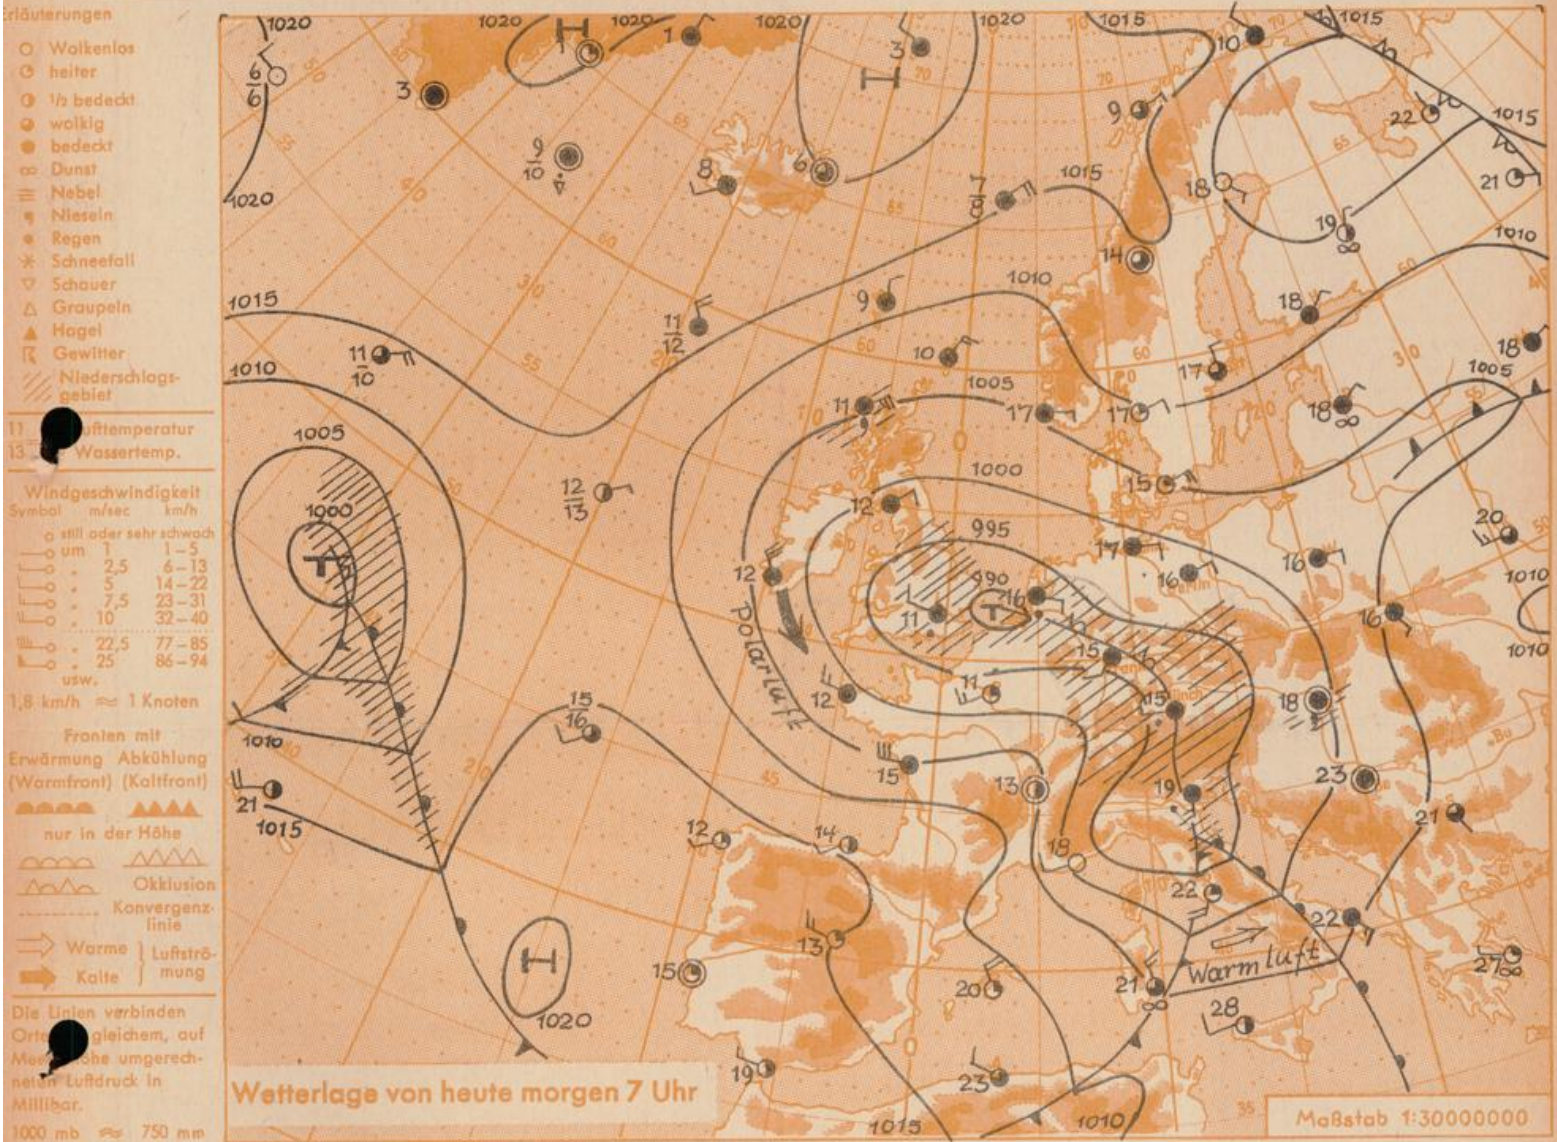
Erläuterungen
Wolkenlos
heiter
½ bedeckt
wolkig
bedeckt
Dunst
Nebel
Nieseln
Regen
Schneefall
Schauer
Graupeln
Hagel
Gewitter
Niederschlagsgebiet
11 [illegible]ufttemperatur
13 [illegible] Wassertemp.
Windgeschwindigkeit
Symbol m/sec km/h
still oder sehr schwach
um 1 1–5
„ 2,5 6–13
„ 5 14–22
„ 7,5 23–31
„ 10 32–40
„ 22,5 77–85
„ 25 86–94
usw.
1,8 km/h ≈ 1 Knoten
Fronten mit
Erwärmung Abkühlung
(Warmfront) (Kaltfront)
nur in der Höhe
Okklusion
Konvergenzlinie
Warme } Luftströmung
Kalte }
Die Linien verbinden Orte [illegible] gleichem, auf Meer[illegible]öhe umgerechneten Luftdruck in Millibar.
1000 mb ≈ 750 mm

1020 1020 1020 1020 1020 1015 1015 1015 1015 1010 1010 1010 1005 1005 1005 1000 1000 995 990 1010 1015 1020 1015 1010 1010 1010
H H H T T
Polarluft
Warmluft
3 6/6 1 1 3 10 9 22 21 9/10 8 6 7/8 18 19 14 9 11/12 18 18 11/10 10 17 11 17 17 18 12/13 15 20 12 17 16 16 16 12 11 16 15 11 15 12 18 15/16 15 13 19 23 21 21 12 14 18 22 22 13 15 20 21 27 28 19 23
Wetterlage von heute morgen 7 Uhr
Maßstab 1:30000000